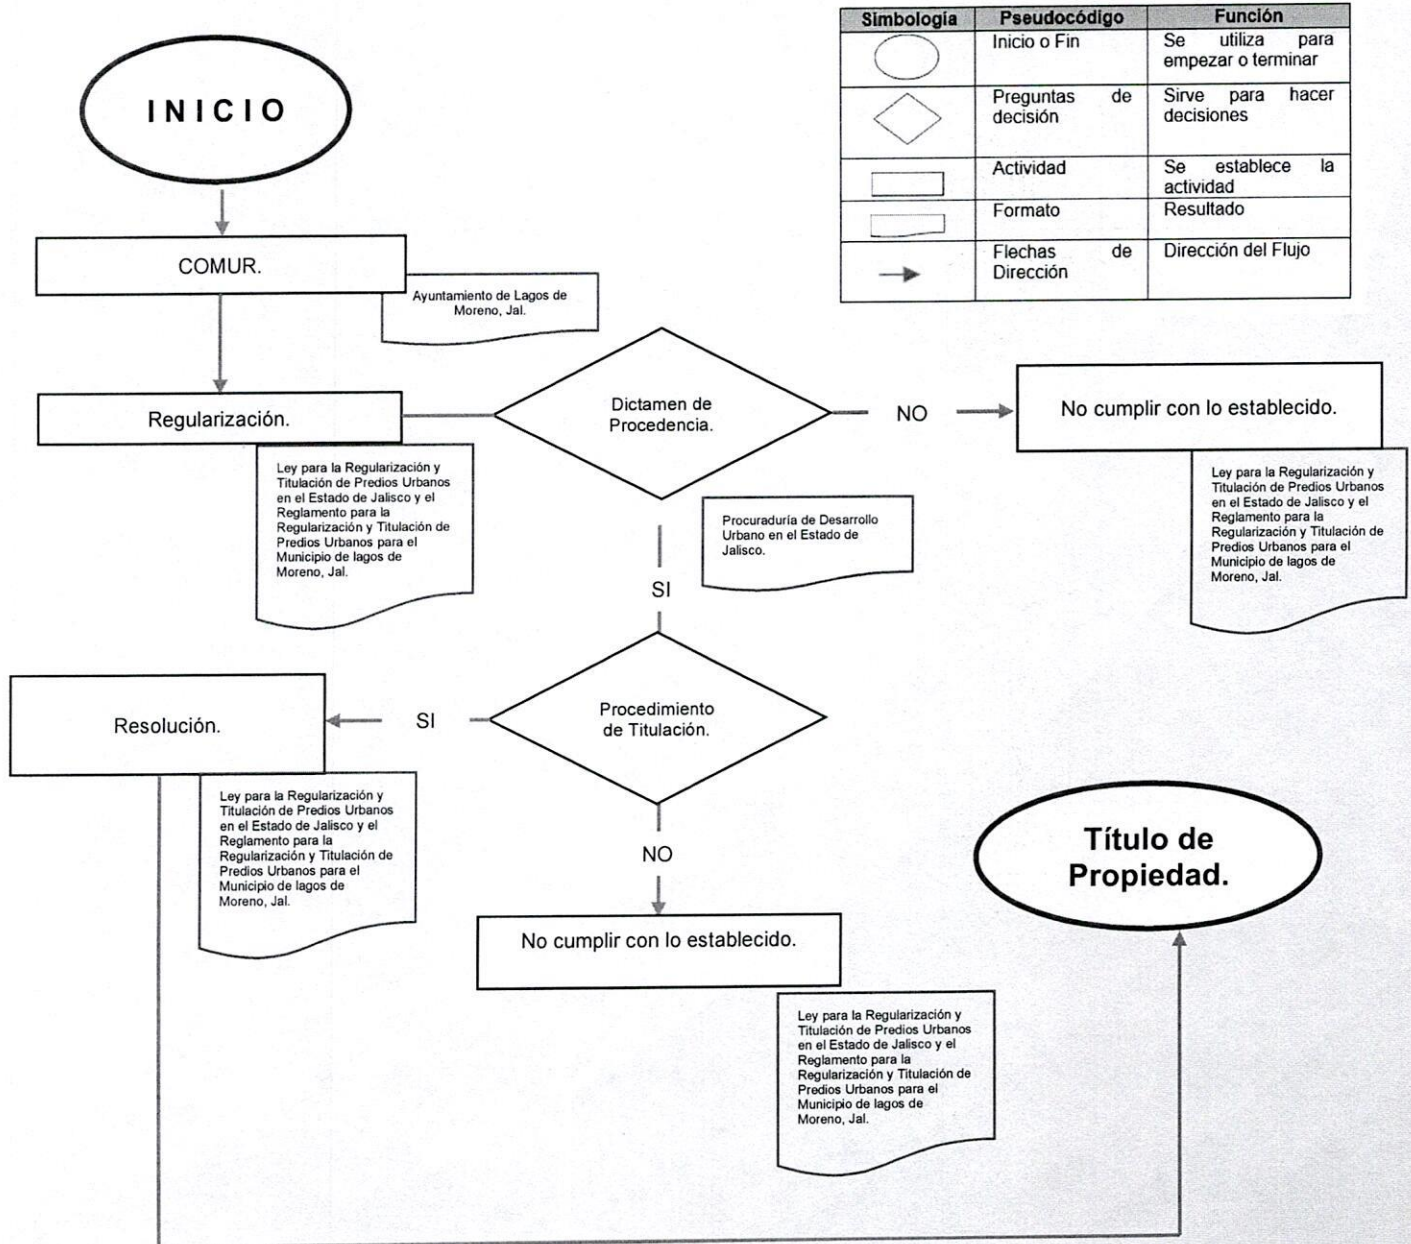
| Simbología | Pseudocódigo | Función |
|---|---|---|
| | Inicio o Fin | Se utiliza para empezar o terminar |
| | Preguntas de decisión | Sirve para hacer decisiones |
| | Actividad | Se establece la actividad |
| | Formato | Resultado |
| | Flechas de Dirección | Dirección del Flujo |

INICIO

COMUR.

Ayuntamiento de Lagos de Moreno, Jal.

Regularización.

Ley para la Regularización y Titulación de Predios Urbanos en el Estado de Jalisco y el Reglamento para la Regularización y Titulación de Predios Urbanos para el Municipio de lagos de Moreno, Jal.

Dictamen de Procedencia.

NO

No cumplir con lo establecido.

Ley para la Regularización y Titulación de Predios Urbanos en el Estado de Jalisco y el Reglamento para la Regularización y Titulación de Predios Urbanos para el Municipio de lagos de Moreno, Jal.

Procuraduría de Desarrollo Urbano en el Estado de Jalisco.

SI

Procedimiento de Titulación.

SI

Resolución.

Ley para la Regularización y Titulación de Predios Urbanos en el Estado de Jalisco y el Reglamento para la Regularización y Titulación de Predios Urbanos para el Municipio de lagos de Moreno, Jal.

NO

No cumplir con lo establecido.

Ley para la Regularización y Titulación de Predios Urbanos en el Estado de Jalisco y el Reglamento para la Regularización y Titulación de Predios Urbanos para el Municipio de lagos de Moreno, Jal.

Título de Propiedad.